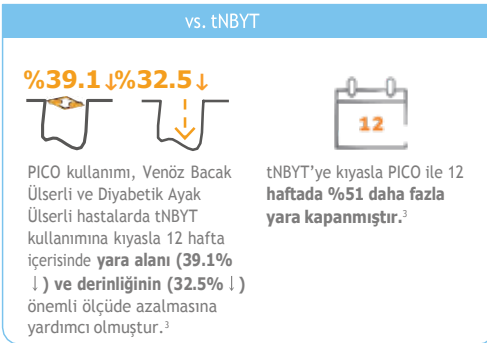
vs. tNBYT

%39.1↓%32.5↓

PICO kullanımı, Venöz Bacak Ülserli ve Diyabetik Ayak Ülserli hastalarda tNBYT kullanımına kıyasla 12 hafta içerisinde **yara alanı (39.1% ↓) ve derinliğinin (32.5%↓)** önemli ölçüde azalmasına yardımcı olmuştur.³

12

tNBYT'ye kıyasla PICO ile 12 **haftada %51 daha fazla yara kapanmıştır.**³